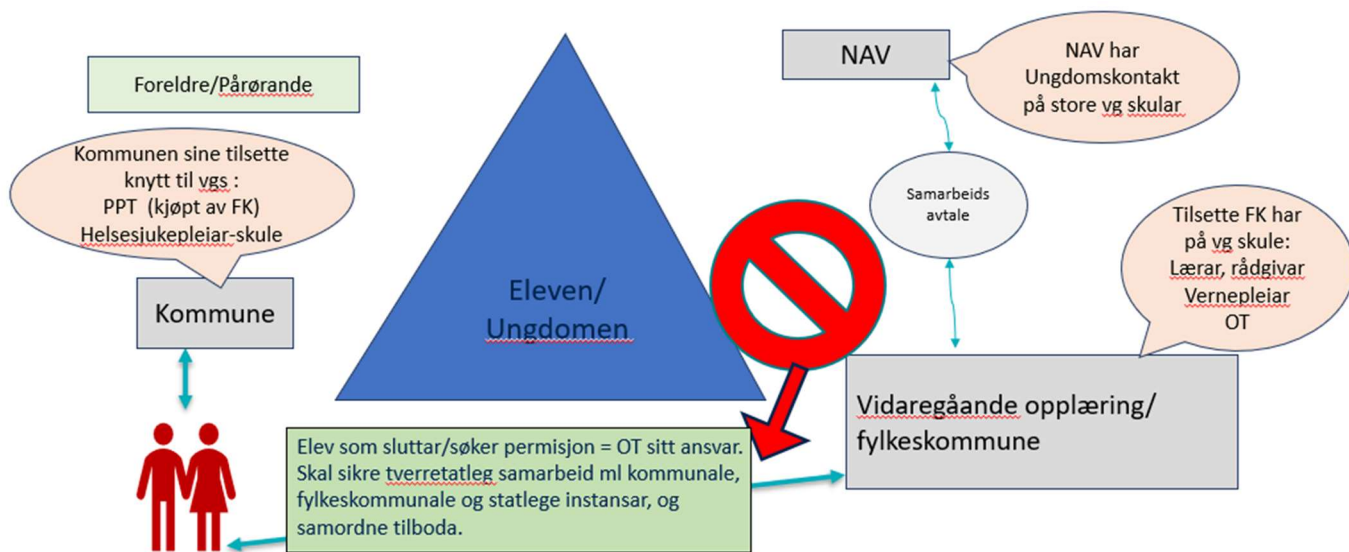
Foreldre/Pårørande

Kommunen sine tilsette knytt til vgs :
PPT (kjøpt av FK)
Helsesjukepleiar-skule

Kommune

Eleven/
Ungdomen

NAV

NAV har Ungdomskontakt på store vg skular

Samarbeids avtale

Tilsette FK har på vg skule:
Lærar, rådgivar
Vernepleiar
OT

Vidaregåande opplæring/
fylkeskommune

Elev som sluttar/søker permisjon = OT sitt ansvar. Skal sikre tverretatleg samarbeid ml kommunale, fylkeskommunale og statlege instansar, og samordne tilboda.